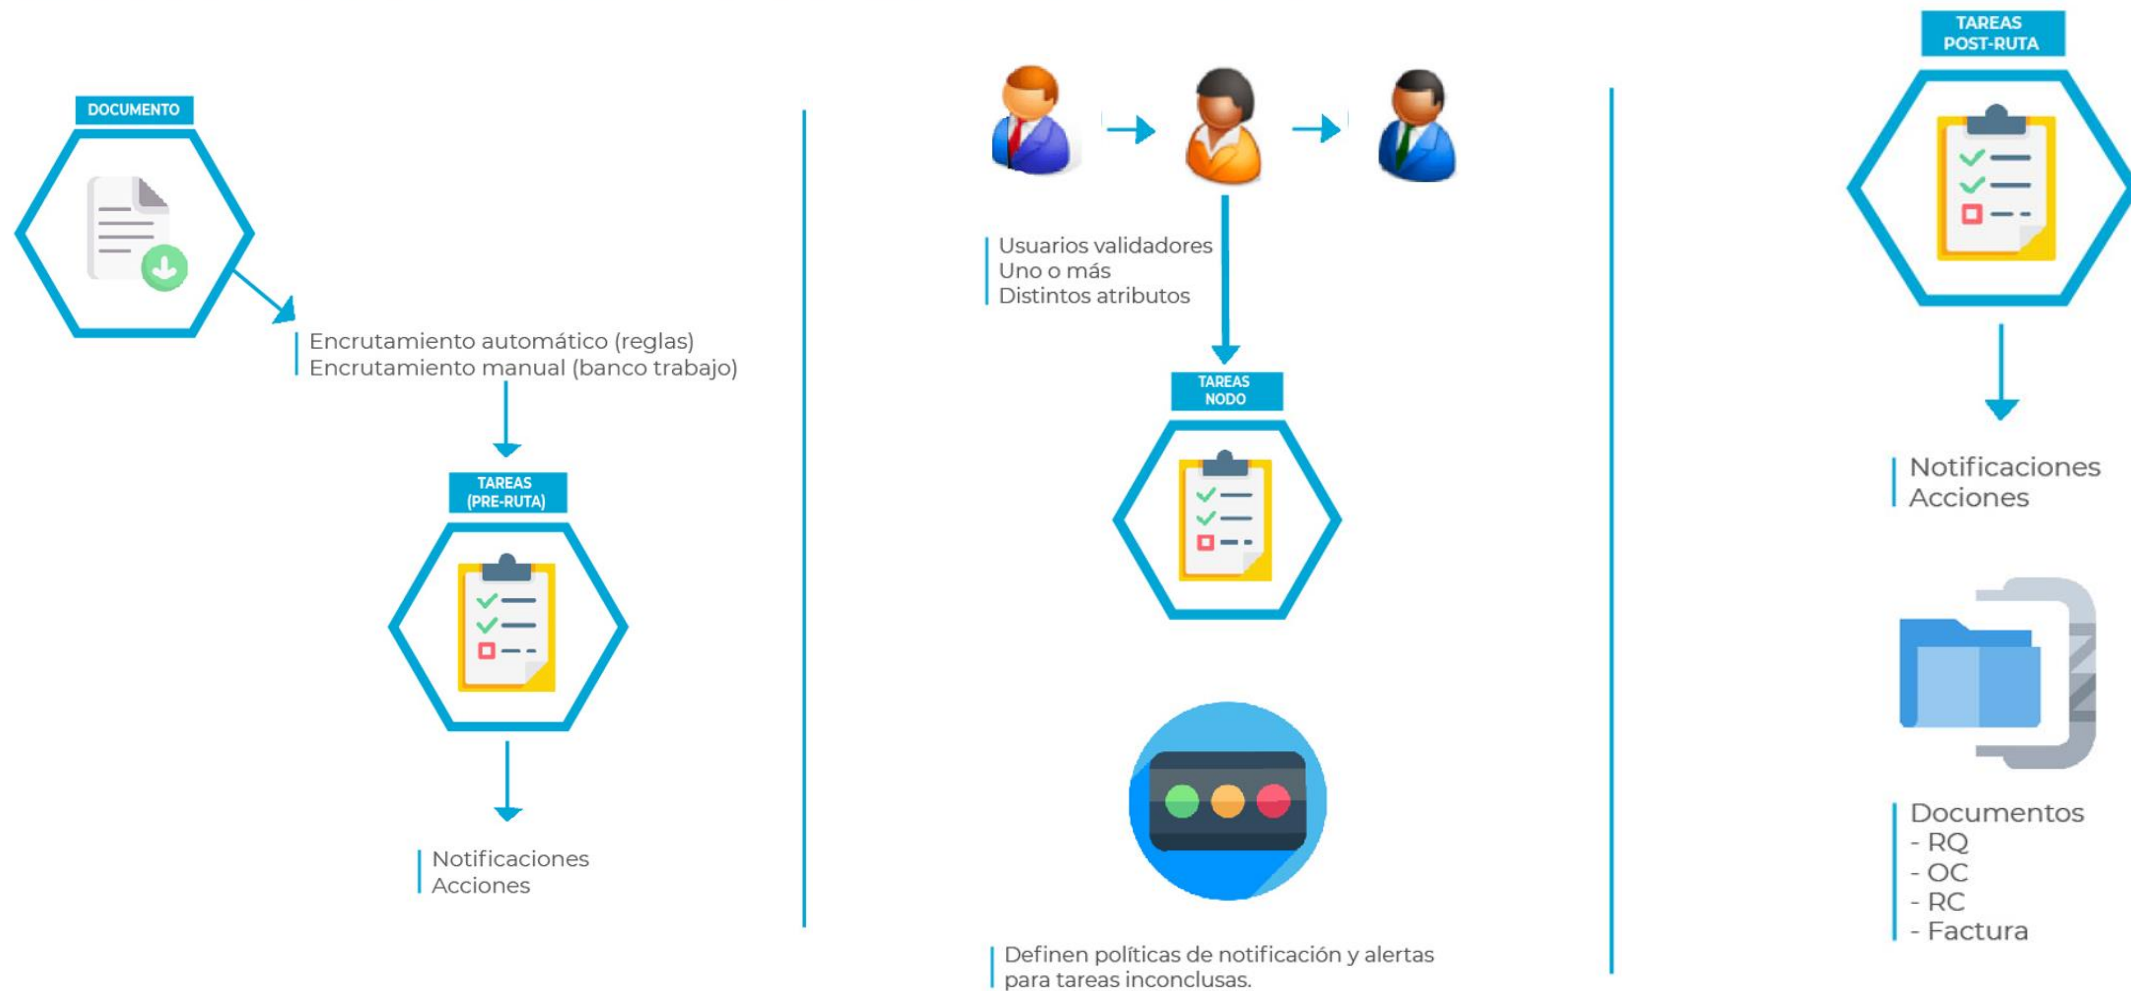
DOCUMENTO

Encrutamiento automático (reglas)
Encrutamiento manual (banco trabajo)

TAREAS (PRE-RUTA)

Notificaciones
Acciones

Usuarios validadores
Uno o más
Distintos atributos

TAREAS NODO

Definen políticas de notificación y alertas para tareas inconclusas.

TAREAS POST-RUTA

Notificaciones
Acciones

Documentos
- RQ
- OC
- RC
- Factura